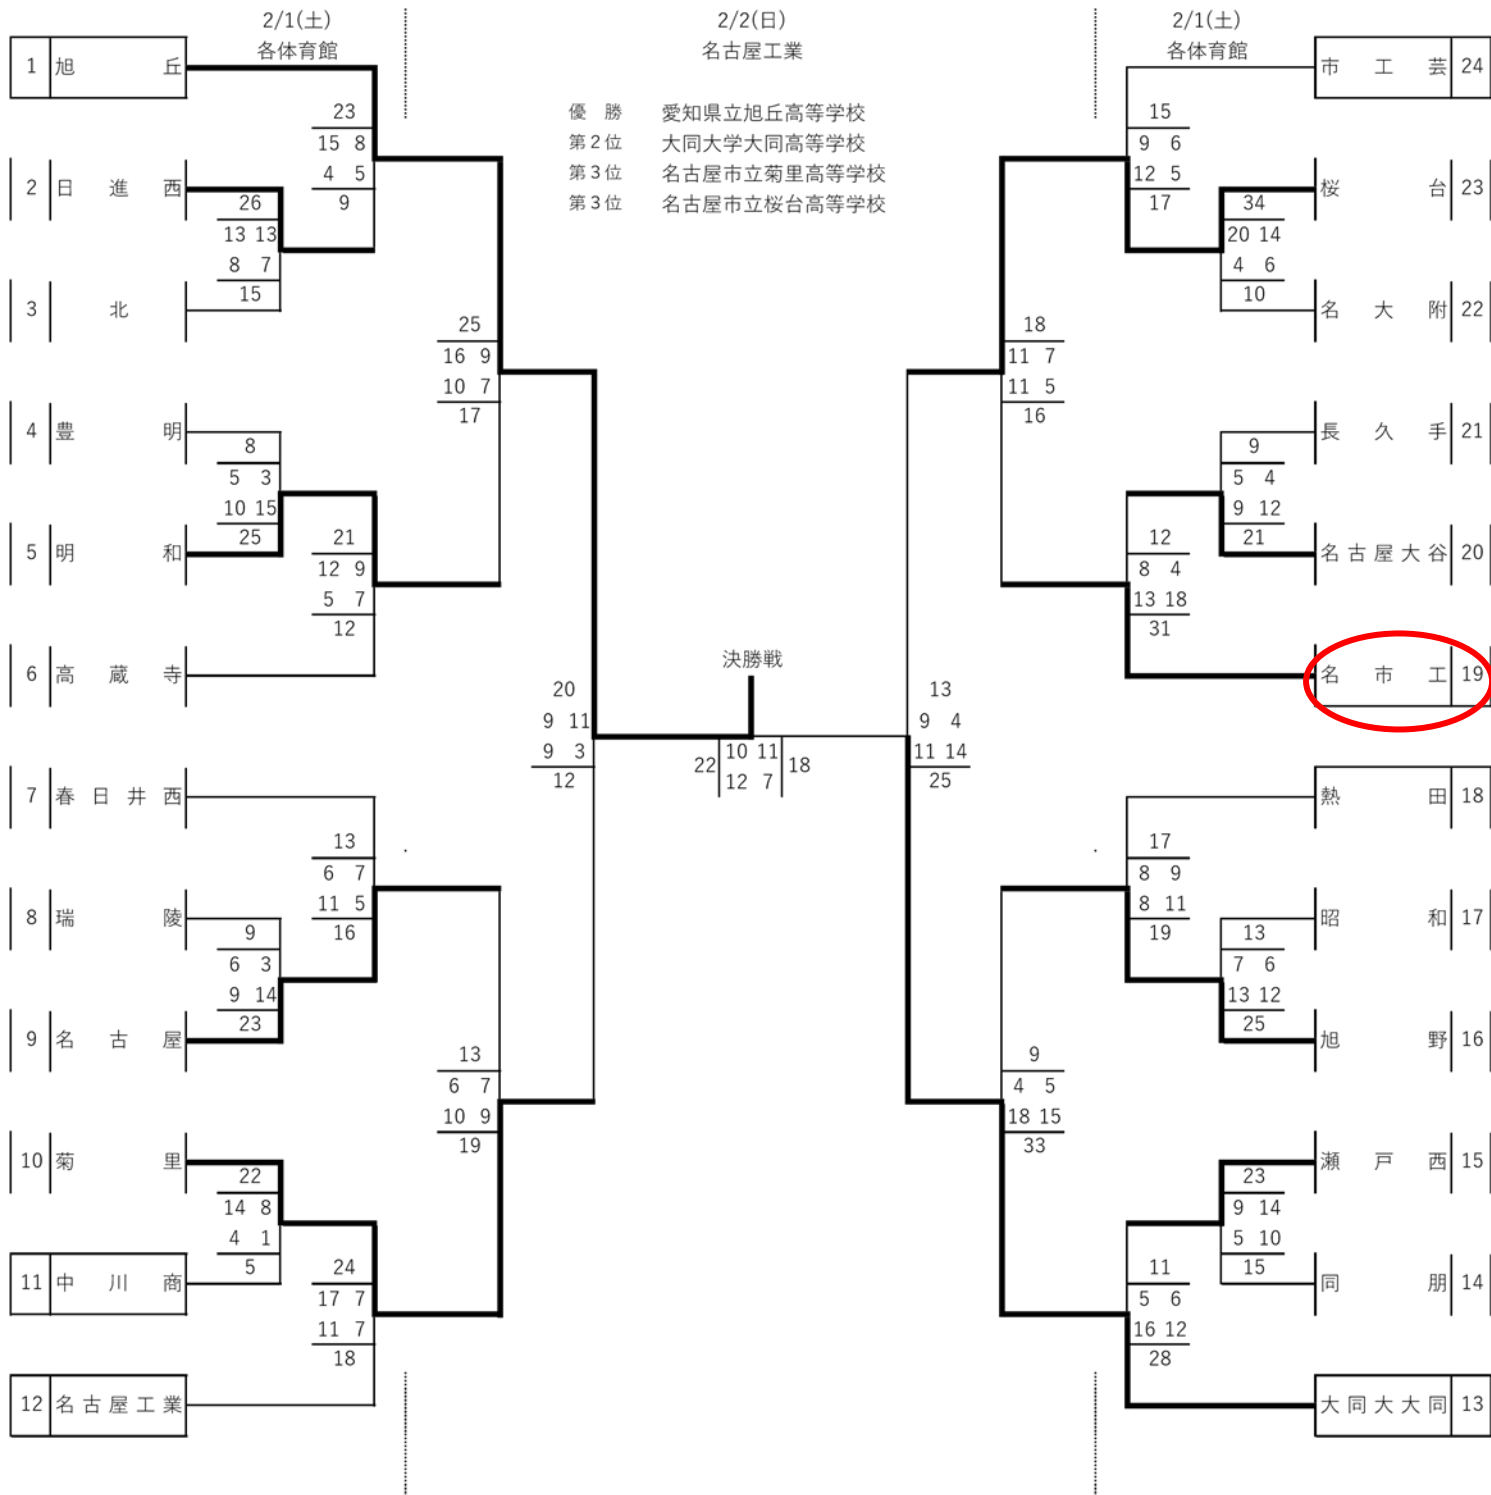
2/1(土)
各体育館

2/2(日)
名古屋工業

2/1(土)
各体育館

優勝 愛知県立旭丘高等学校
第2位 大同大学大同高等学校
第3位 名古屋市立菊里高等学校
第3位 名古屋市立桜台高等学校

1 旭丘
2 日進西
3 北
4 豊明
5 明和
6 高蔵寺
7 春日井西
8 瑞陵
9 名古屋
10 菊里
11 中川商
12 名古屋工業

市工芸 24
桜台 23
名大附 22
長久手 21
名古屋大谷 20
名市工 19
熱田 18
昭和 17
旭野 16
瀬戸西 15
同朋 14
大同大大同 13

26
13 13
8 7
15

23
15 8
4 5
9

25
16 9
10 7
17

8
5 3
10 15
25

21
12 9
5 7
12

20
9 11
9 3
12

13
6 7
11 5
16

9
6 3
9 14
23

13
6 7
10 9
19

22
14 8
4 1
5

24
17 7
11 7
18

決勝戦
22
10 11
12 7
18

15
9 6
12 5
17

34
20 14
4 6
10

18
11 7
11 5
16

9
5 4
9 12
21

12
8 4
13 18
31

13
9 4
11 14
25

17
8 9
8 11
19

13
7 6
13 12
25

9
4 5
18 15
33

23
9 14
5 10
15

11
5 6
16 12
28